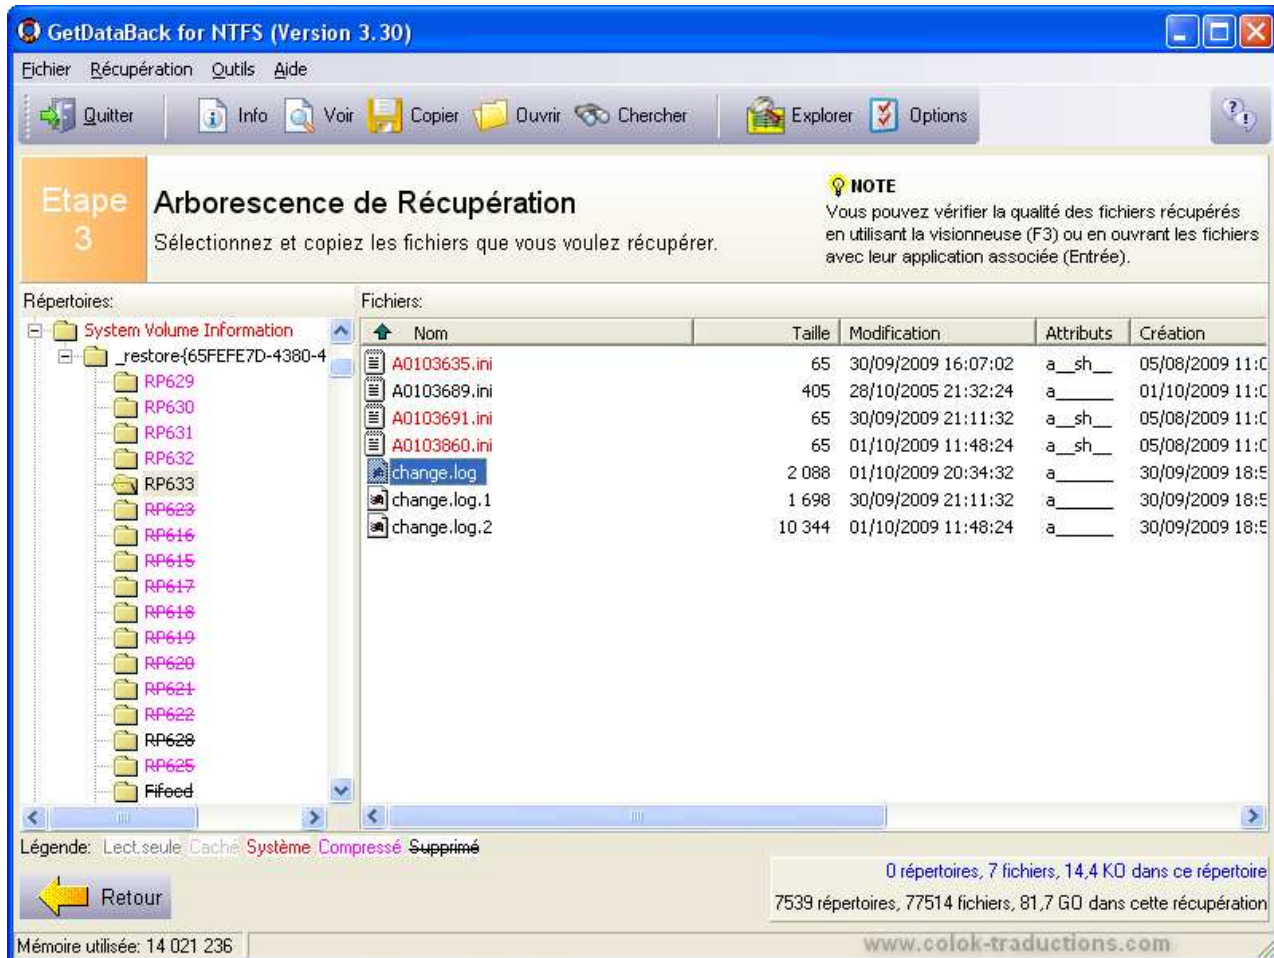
GetDataBack for NTFS (Version 3.30)

Fichier Récupération Outils Aide

Quitter Info Voir Copier Ouvrir Chercher Explorer Options

Etape 3

Arborescence de Récupération

Sélectionnez et copiez les fichiers que vous voulez récupérer.

NOTE
Vous pouvez vérifier la qualité des fichiers récupérés en utilisant la visionneuse (F3) ou en ouvrant les fichiers avec leur application associée (Entrée).

Répertoires:

System Volume Information
_restore{65FEFE7D-4380-4
RP629
RP630
RP631
RP632
RP633
RP623
RP616
RP615
RP617
RP618
RP619
RP620
RP621
RP622
RP628
RP625
Fifoed

Fichiers:

| Nom | Taille | Modification | Attributs | Création |
|---|---|---|---|---|
| A0103635.ini | 65 | 30/09/2009 16:07:02 | a__sh__ | 05/08/2009 11:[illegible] |
| A0103689.ini | 405 | 28/10/2005 21:32:24 | a______ | 01/10/2009 11:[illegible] |
| A0103691.ini | 65 | 30/09/2009 21:11:32 | a__sh__ | 05/08/2009 11:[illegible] |
| A0103860.ini | 65 | 01/10/2009 11:48:24 | a__sh__ | 05/08/2009 11:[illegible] |
| change.log | 2 088 | 01/10/2009 20:34:32 | a______ | 30/09/2009 18:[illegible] |
| change.log.1 | 1 698 | 30/09/2009 21:11:32 | a______ | 30/09/2009 18:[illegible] |
| change.log.2 | 10 344 | 01/10/2009 11:48:24 | a______ | 30/09/2009 18:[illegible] |

Légende: Lect.seule Caché Système Compressé Supprimé

Retour

0 répertoires, 7 fichiers, 14,4 KO dans ce répertoire
7539 répertoires, 77514 fichiers, 81,7 GO dans cette récupération

Mémoire utilisée: 14 021 236

www.colok-traductions.com